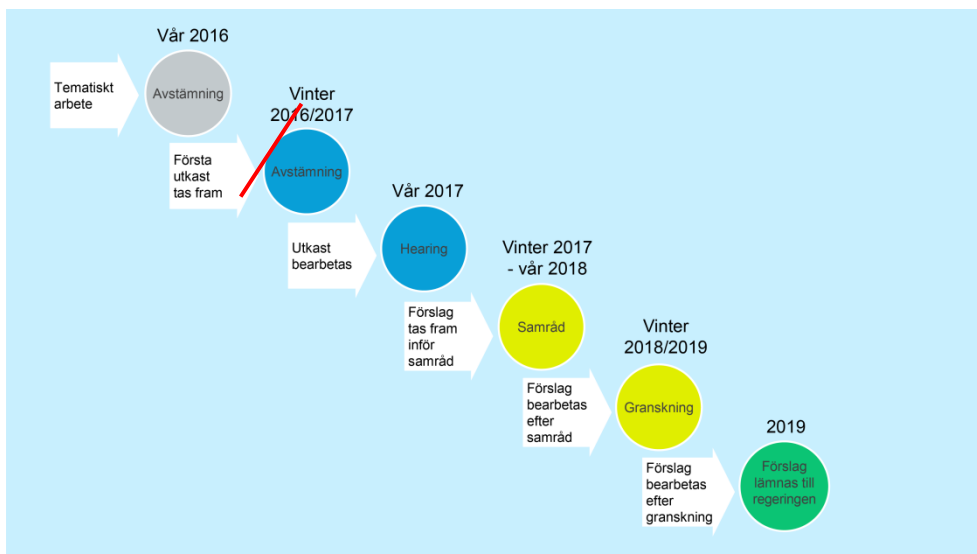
Vår 2016

Tematiskt arbete

Avstämning

Vinter 2016/2017

Första utkast tas fram

Avstämning

Vår 2017

Utkast bearbetas

Hearing

Vinter 2017 - vår 2018

Förslag tas fram inför samråd

Samråd

Vinter 2018/2019

Förslag bearbetas efter samråd

Granskning

2019

Förslag bearbetas efter granskning

Förslag lämnas till regeringen